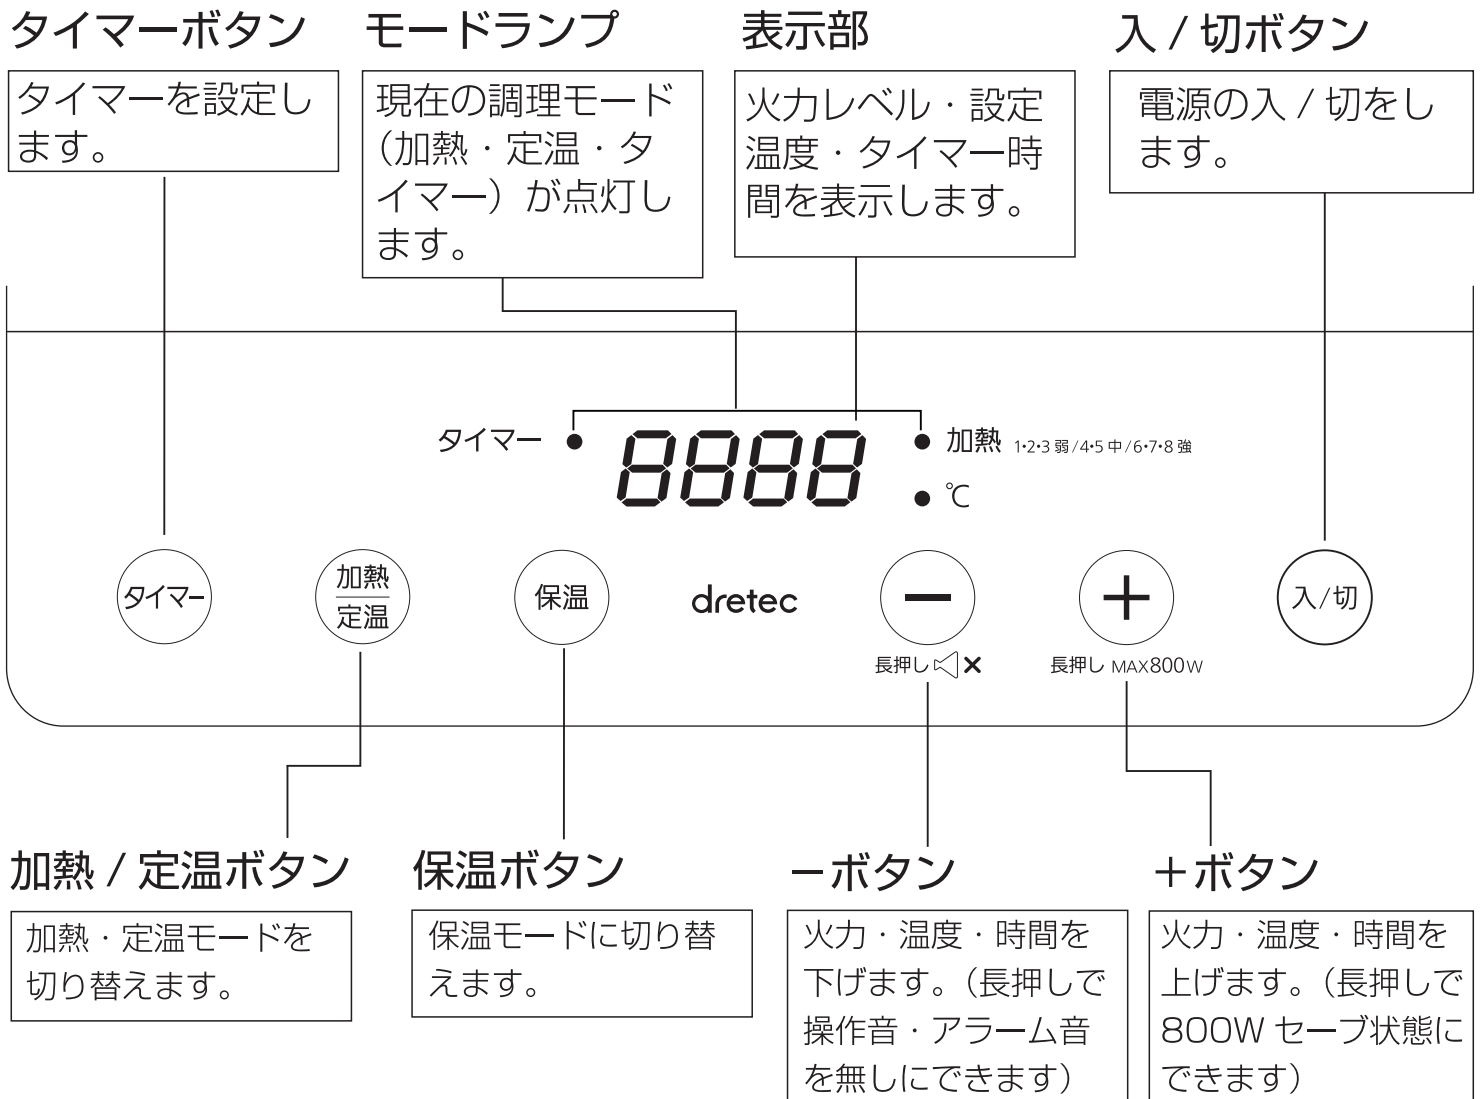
タイマーボタン

タイマーを設定します。

モードランプ

現在の調理モード（加熱・定温・タイマー）が点灯します。

表示部

火力レベル・設定温度・タイマー時間を表示します。

入 / 切ボタン

電源の入 / 切をします。

タイマー

8888

加熱 1・2・3 弱 / 4・5 中 / 6・7・8 強

℃

タイマー

加熱
定温

保温

dretec

ー

長押し ◁ ×

＋

長押し MAX800W

入/切

加熱 / 定温ボタン

加熱・定温モードを切り替えます。

保温ボタン

保温モードに切り替えます。

ーボタン

火力・温度・時間を下げます。（長押しで操作音・アラーム音を無しにできます）

＋ボタン

火力・温度・時間を上げます。（長押しで800W セーブ状態にできます）